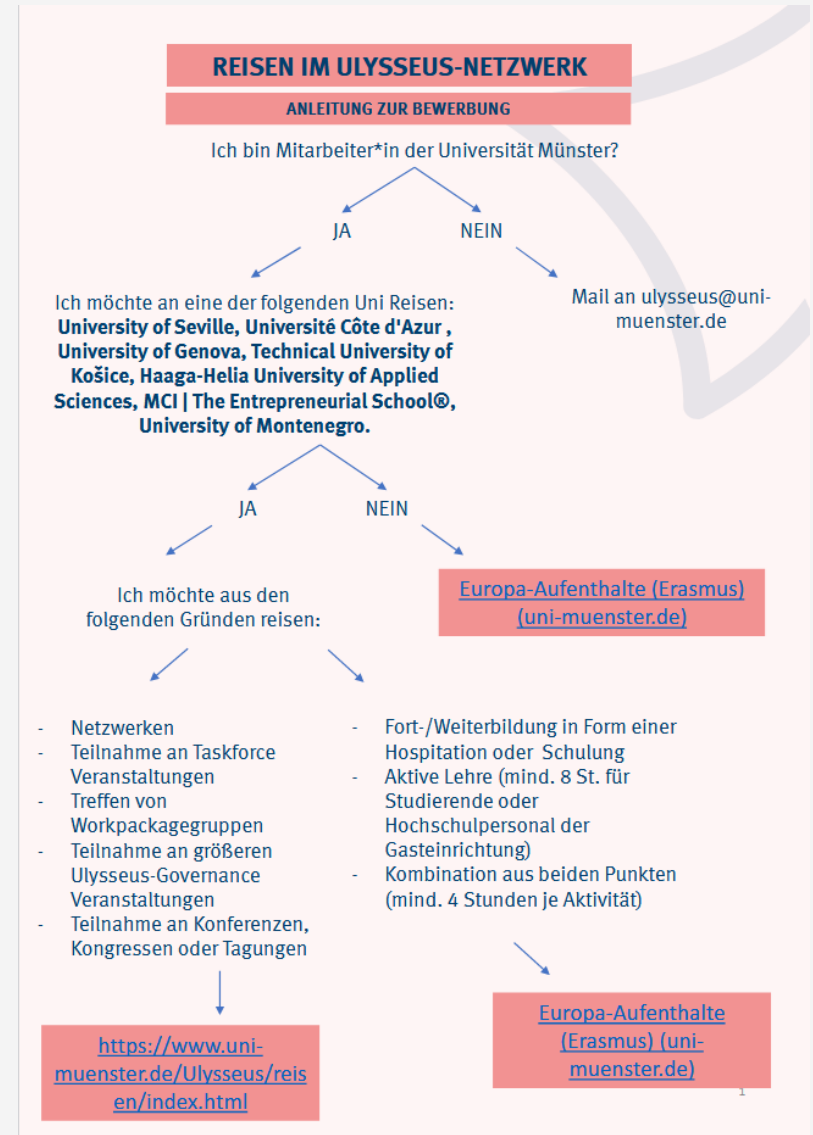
REISEN IM ULYSSEUS-NETZWERK

ANLEITUNG ZUR BEWERBUNG

Ich bin Mitarbeiter*in der Universität Münster?

JA

NEIN

Ich möchte an eine der folgenden Uni Reisen: **University of Seville, Université Côte d'Azur , University of Genova, Technical University of Košice, Haaga-Helia University of Applied Sciences, MCI | The Entrepreneurial School®, University of Montenegro.**

Mail an ulysseus@uni-muenster.de

JA

NEIN

Ich möchte aus den folgenden Gründen reisen:

Europa-Aufenthalte (Erasmus) (uni-muenster.de)

- Netzwerken
- Teilnahme an Taskforce Veranstaltungen
- Treffen von Workpackagegruppen
- Teilnahme an größeren Ulysseus-Governance Veranstaltungen
- Teilnahme an Konferenzen, Kongressen oder Tagungen

- Fort-/Weiterbildung in Form einer Hospitation oder Schulung
- Aktive Lehre (mind. 8 St. für Studierende oder Hochschulpersonal der Gasteinrichtung)
- Kombination aus beiden Punkten (mind. 4 Stunden je Aktivität)

https://www.uni-muenster.de/Ulysseus/reisen/index.html

Europa-Aufenthalte (Erasmus) (uni-muenster.de)

1